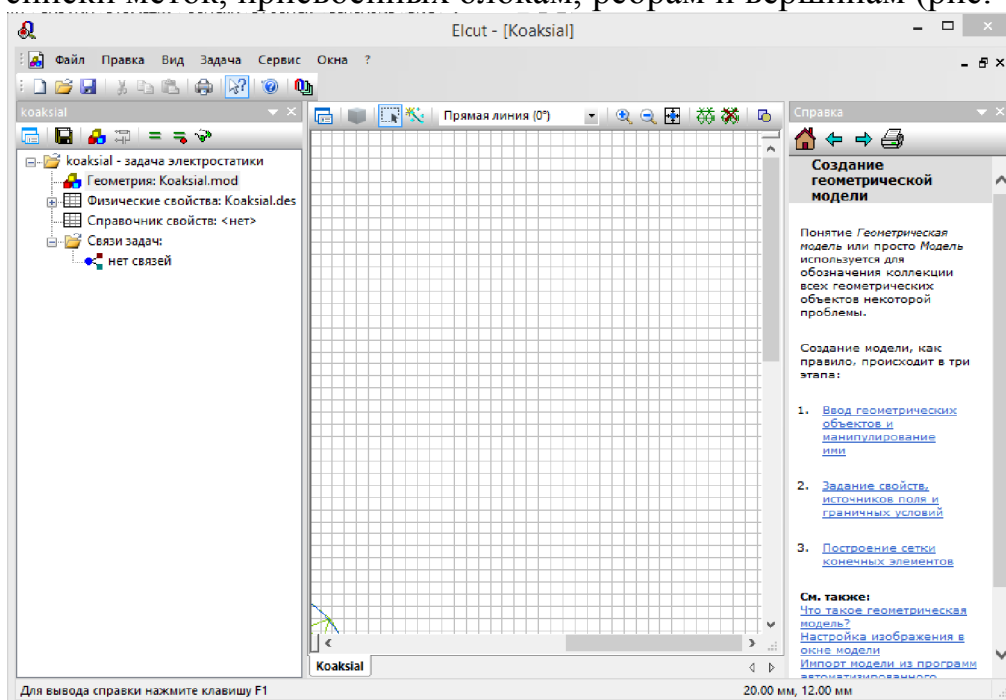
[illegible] меток, присвоенных блокам, ребрам и вершинам (рис.

Elcut - [Koaksial]

Файл Правка Вид Задача Сервис Окна ?

koaksial

koaksial - задача электростатики
Геометрия: Koaksial.mod
Физические свойства: Koaksial.des
Справочник свойств: <нет>
Связи задач:
нет связей

Прямая линия (0°)

Koaksial

Справка

Создание геометрической модели

Понятие *Геометрическая модель* или просто *Модель* используется для обозначения коллекции всех геометрических объектов некоторой проблемы.

Создание модели, как правило, происходит в три этапа:

1. Ввод геометрических объектов и манипулирование ими

2. Задание свойств, источников поля и граничных условий

3. Построение сетки конечных элементов

См. также:
Что такое геометрическая модель?
Настройка изображения в окне модели
Импорт модели из программ автоматизированного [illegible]

Для вывода справки нажмите клавишу F1

20.00 мм, 12.00 мм